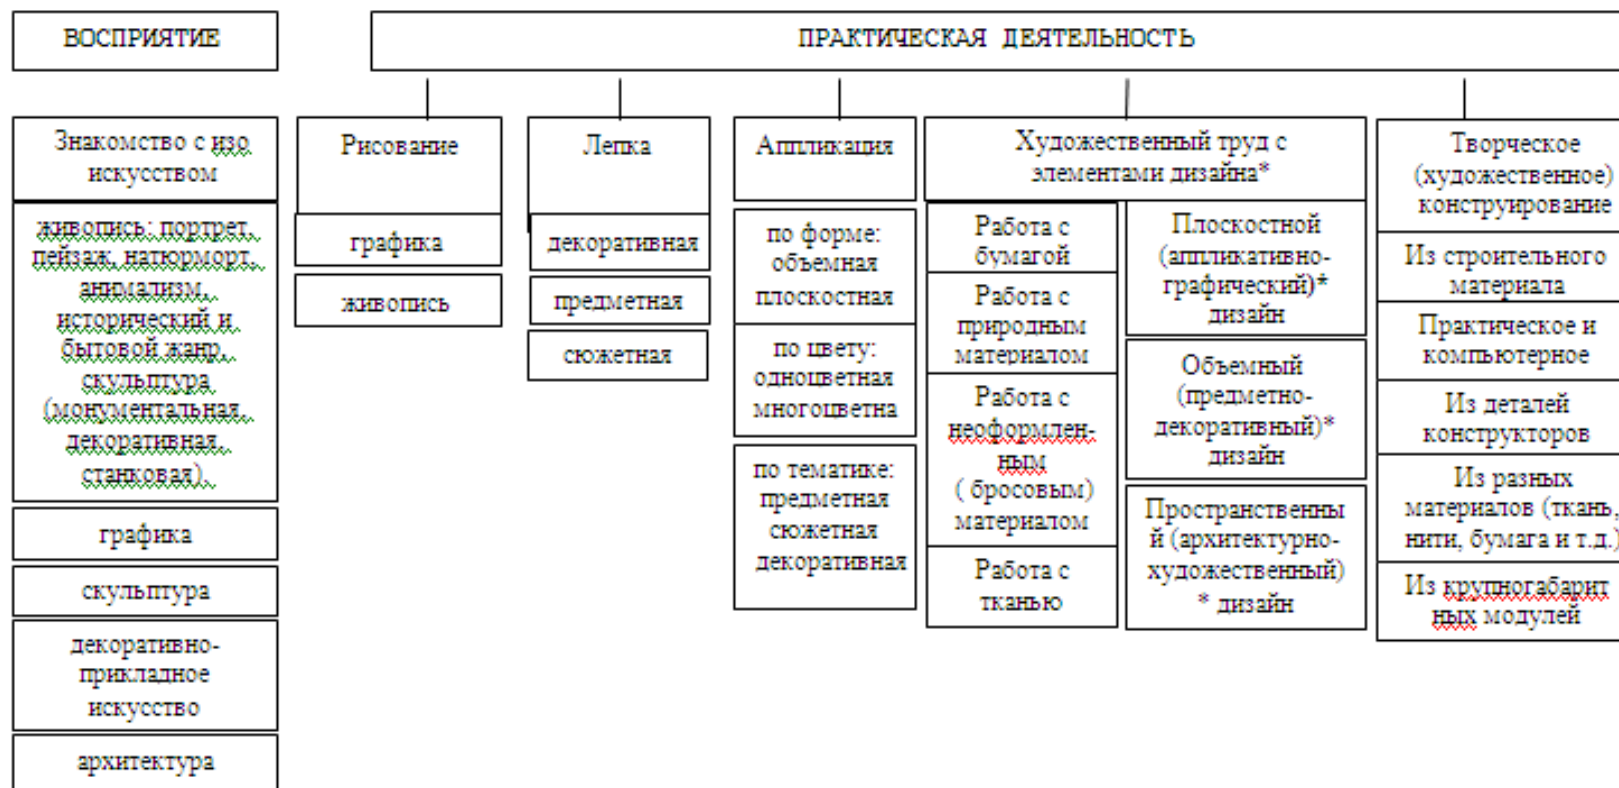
ВОСПРИЯТИЕ

ПРАКТИЧЕСКАЯ ДЕЯТЕЛЬНОСТЬ

Знакомство с изо искусством

живопись: портрет, пейзаж, натюрморт, анимализм, исторический и бытовой жанр, скульптура (монументальная, декоративная, станковая).

графика

скульптура

декоративно-прикладное искусство

архитектура

Рисование

графика

живопись

Лепка

декоративная

предметная

сюжетная

Аппликация

по форме: объемная плоскостная

по цвету: одноцветная многоцветна

по тематике: предметная сюжетная декоративная

Художественный труд с элементами дизайна*

Работа с бумагой

Работа с природным материалом

Работа с неоформлен-ным ( бросовым) материалом

Работа с тканью

Плоскостной (аппликативно-графический)* дизайн

Объемный (предметно-декоративный)* дизайн

Пространственны й (архитектурно-художественный) * дизайн

Творческое (художественное) конструирование

Из строительного материала

Практическое и компьютерное

Из деталей конструкторов

Из разных материалов (ткань, нити, бумага и т.д.)

Из крупногабарит ных модулей